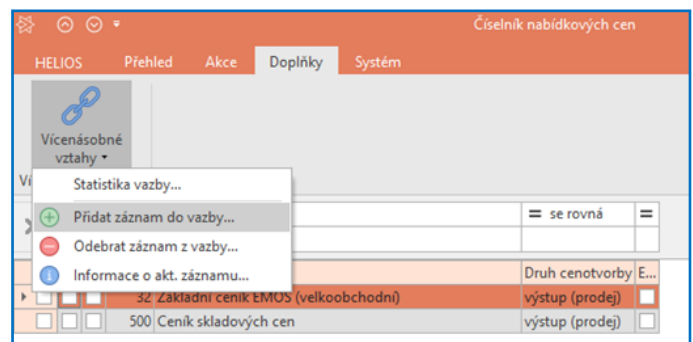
Číselník nabídkových cen

HELIOS Přehled Akce Doplňky Systém

Vícenásobné vztahy

Ví

Statistika vazby...

Přidat záznam do vazby...

Odebrat záznam z vazby...

Informace o akt. záznamu...

= se rovná =

| | | | | Druh cenotvorby | E |
|---|---|---|---|---|---|
| | | | 32 Základní ceník EMOS (velkoobchodní) | výstup (prodej) | |
| | | | 500 Ceník skladových cen | výstup (prodej) | |